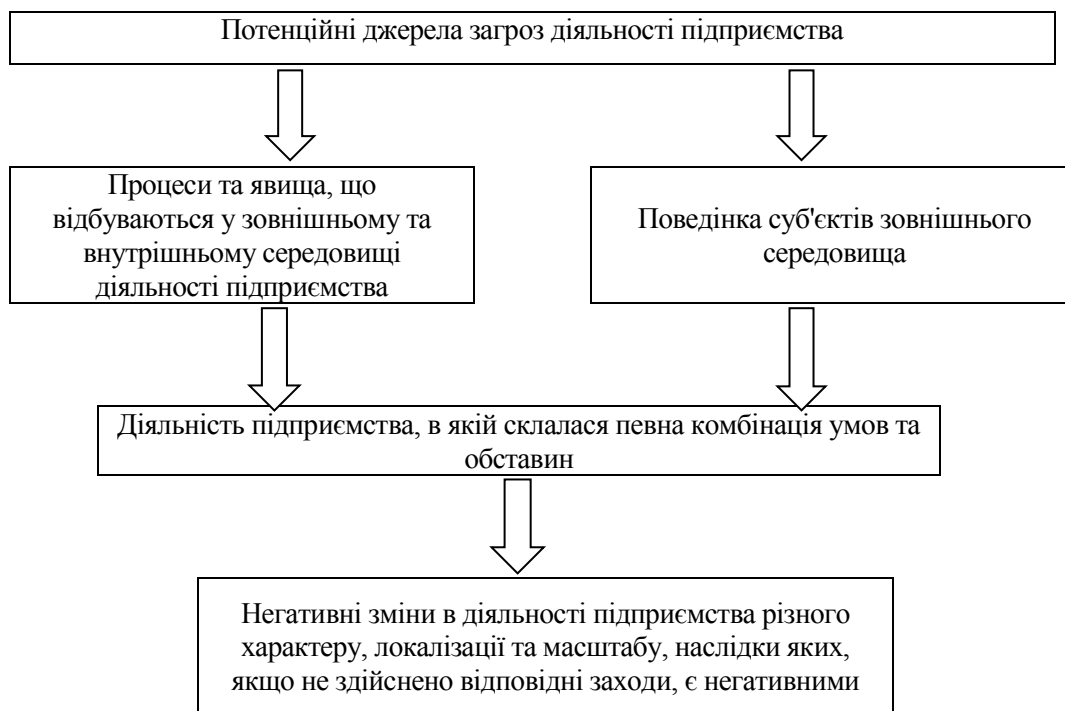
Потенційні джерела загроз діяльності підприємства

Процеси та явища, що відбуваються у зовнішньому та внутрішньому середовищі діяльності підприємства

Поведінка суб'єктів зовнішнього середовища

Діяльність підприємства, в якій склалася певна комбінація умов та обставин

Негативні зміни в діяльності підприємства різного характеру, локалізації та масштабу, наслідки яких, якщо не здійснено відповідні заходи, є негативними